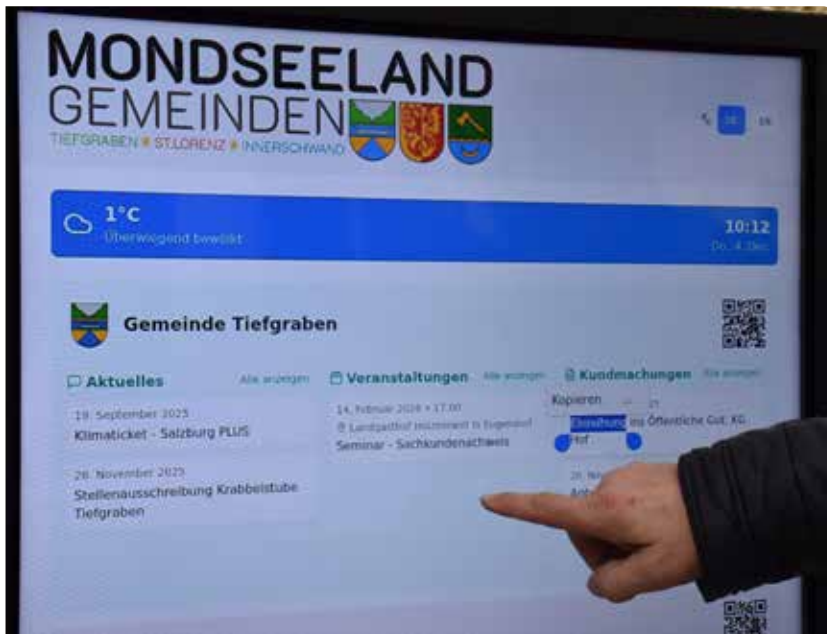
MONDSEELAND
GEMEINDEN
TIEFGRABEN ST.LORENZ INNERSCHWAND

DE EN

1°C
Überwiegend bewölkt

10:12
Do., 4. Dez.

Gemeinde Tiefgraben

Aktuelles
Alle anzeigen

19. September 2025
Klimaticket - Salzburg PLUS

26. November 2025
Stellenausschreibung Krabbelstube Tiefgraben

Veranstaltungen
Alle anzeigen

14. Februar 2026 • 17:00
Landgasthof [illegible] in Eugendorf
Seminar - Sachkundenachweis

Kundmachungen
Alle anzeigen

Kopieren
Einreihung ins Öffentliche Gut, KG Hof

26. No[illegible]
Ant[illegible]